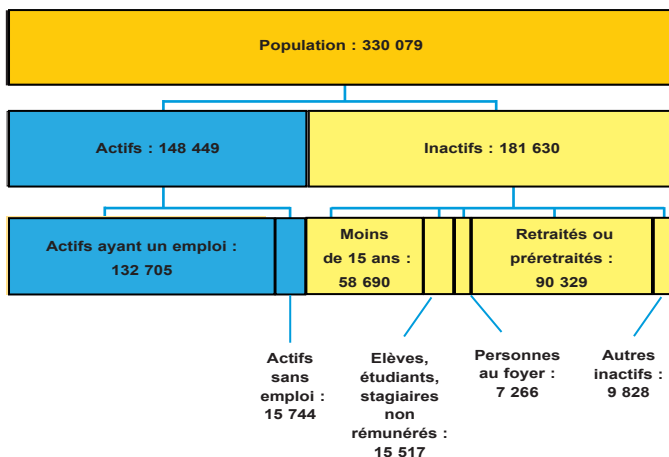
Population : 330 079

Actifs : 148 449

Inactifs : 181 630

Actifs ayant un emploi : 132 705

Moins de 15 ans : 58 690

Retraités ou préretraités : 90 329

Actifs sans emploi : 15 744

Elèves, étudiants, stagiaires non rémunérés : 15 517

Personnes au foyer : 7 266

Autres inactifs : 9 828